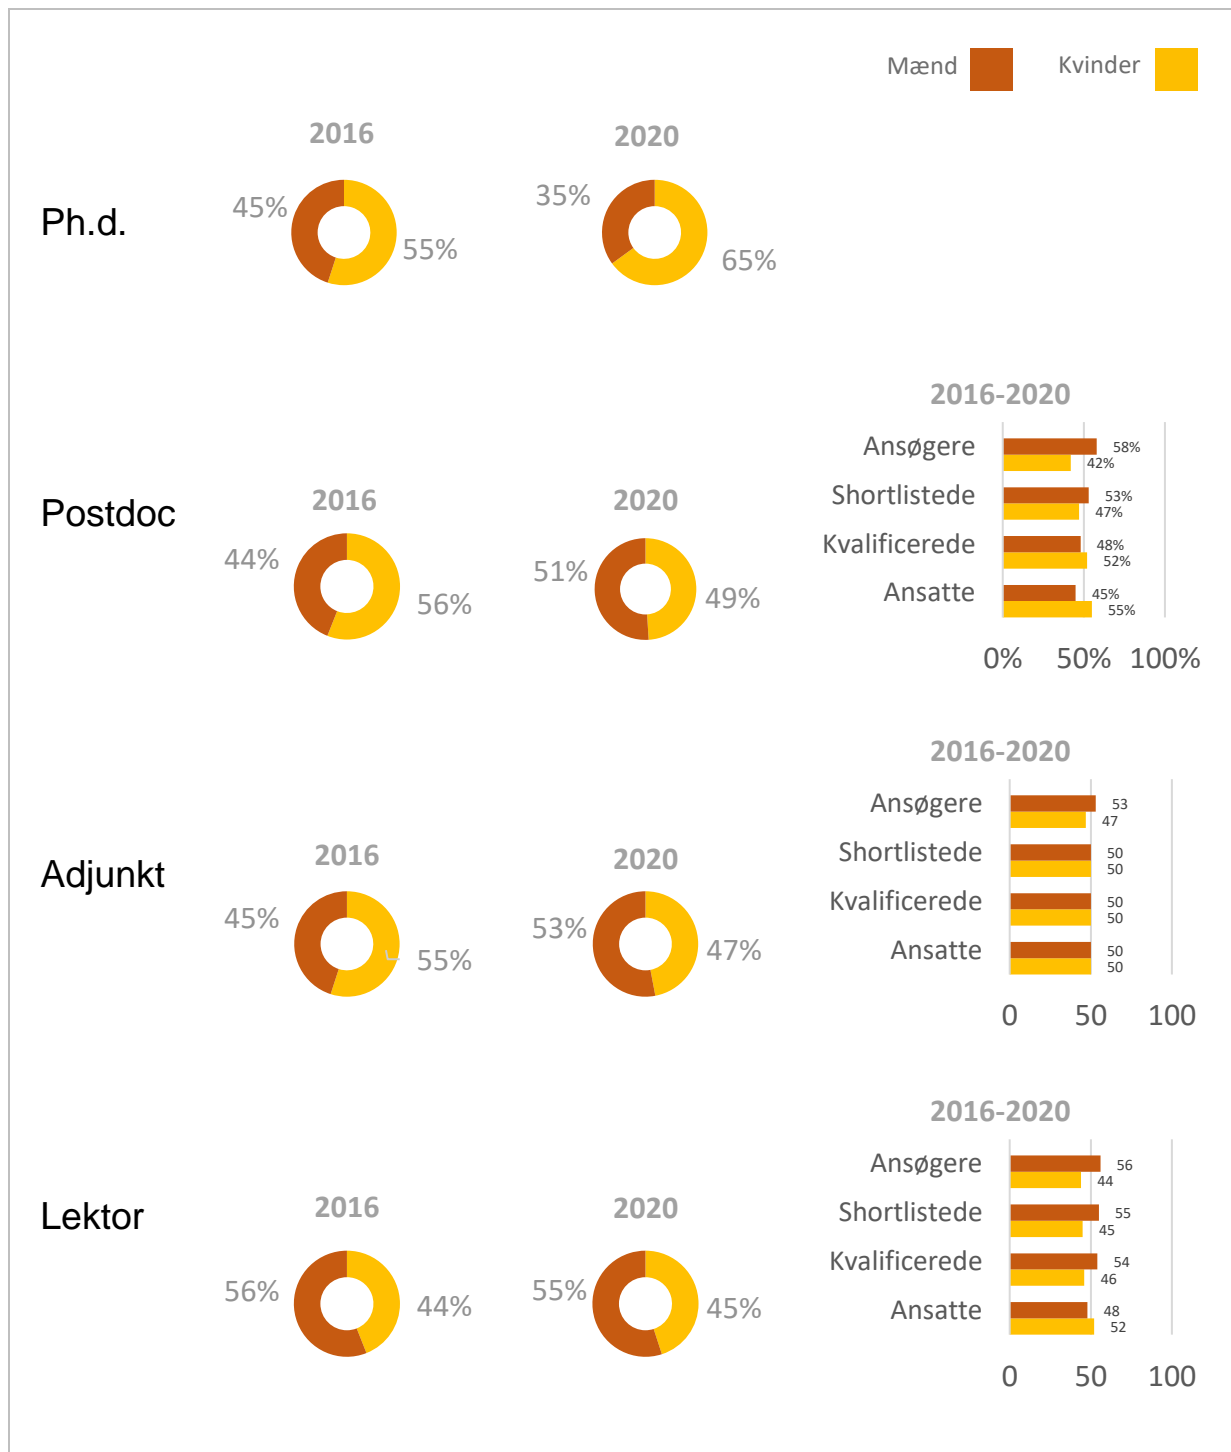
Mænd Kvinder

2016 2020

Ph.d.

45% 55%

35% 65%

2016-2020

Postdoc

2016 2020

44% 56%

51% 49%

Ansøgere 58% 42%
Shortlistede 53% 47%
Kvalificerede 48% 52%
Ansatte 45% 55%

0% 50% 100%

2016-2020

Adjunkt

2016 2020

45% 55%

53% 47%

Ansøgere 53 47
Shortlistede 50 50
Kvalificerede 50 50
Ansatte 50 50

0 50 100

2016-2020

Lektor

2016 2020

56% 44%

55% 45%

Ansøgere 56 44
Shortlistede 55 45
Kvalificerede 54 46
Ansatte 48 52

0 50 100